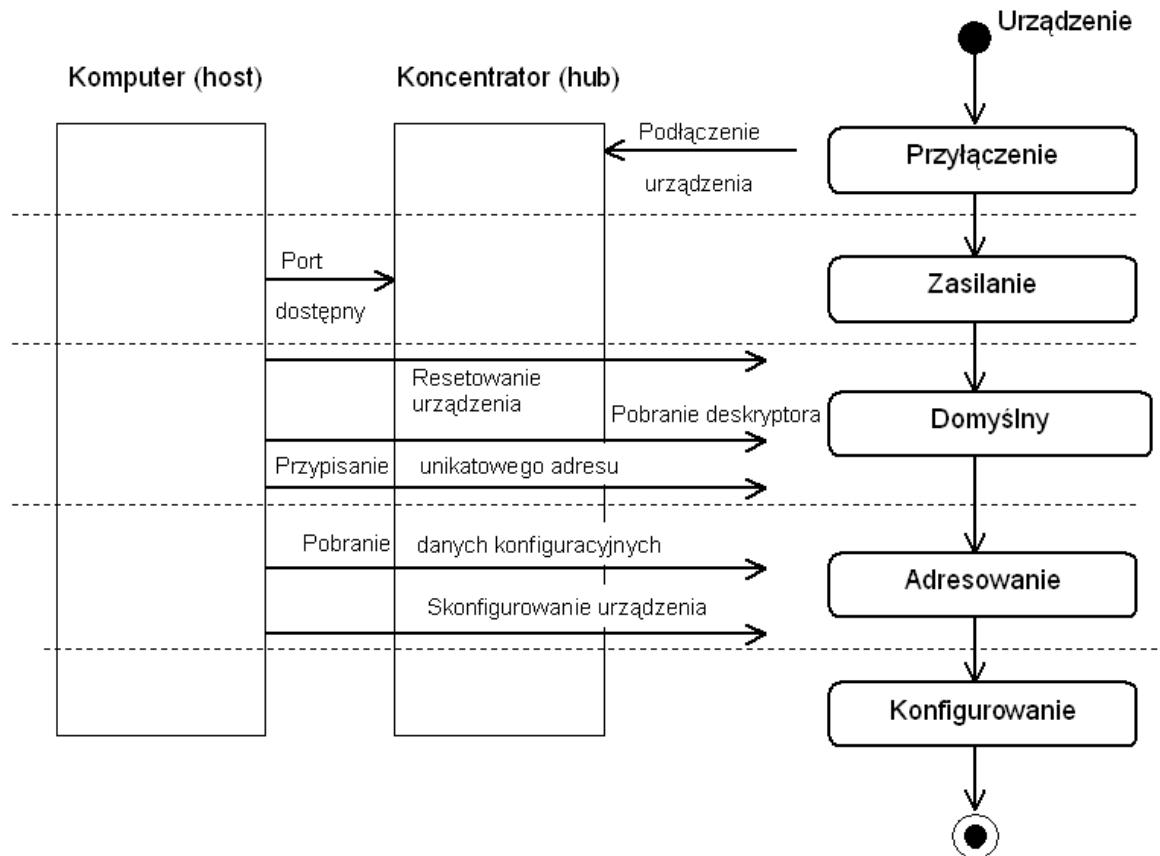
Urządzenie

Komputer (host)

Koncentrator (hub)

Podłączenie urządzenia

Przyłączenie

Port dostępny

Zasilanie

Resetowanie urządzenia

Pobranie deskryptora

Domyślny

Przypisanie unikatowego adresu

Pobranie danych konfiguracyjnych

Adresowanie

Skonfigurowanie urządzenia

Konfigurowanie